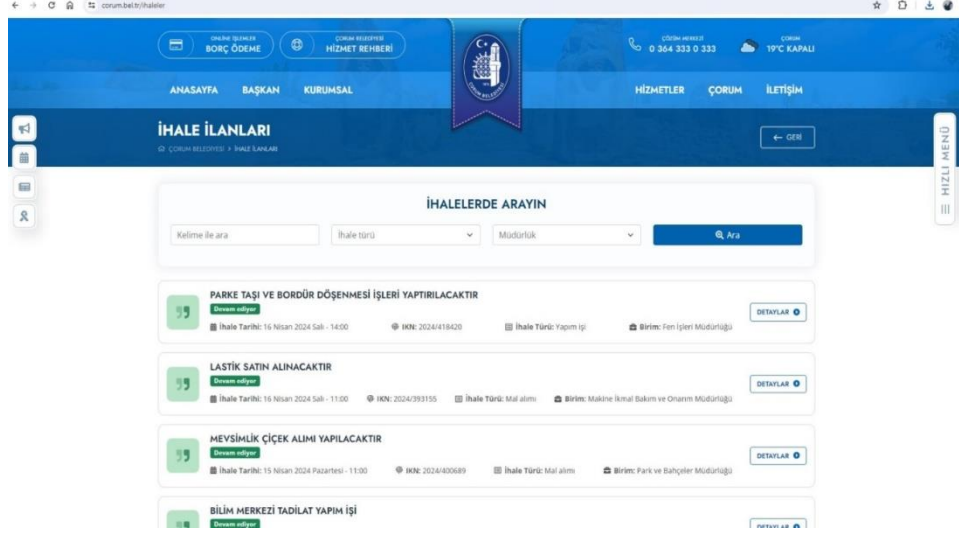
corum.bel.tr/ihaleler

ONLINE İŞLEMLER
BORÇ ÖDEME

ÇORUM BELEDİYESİ
HİZMET REHBERİ

ÇORUM BELEDİYESİ

ÇÖZÜM MERKEZİ
0 364 333 0 333

ÇORUM
19°C KAPALI

ANASAYFA BAŞKAN KURUMSAL

HİZMETLER ÇORUM İLETİŞİM

İHALE İLANLARI
ÇORUM BELEDİYESİ > İHALE İLANLARI

← GERİ

HIZLI MENÜ

İHALELERDE ARAYIN

Kelime ile ara | İhale türü | Müdürlük | Ara

PARKE TAŞI VE BORDÜR DÖŞENMESİ İŞLERİ YAPTIRILACAKTIR
Devam ediyor
İhale Tarihi: 16 Nisan 2024 Salı - 14:00 IKN: 2024/418420 İhale Türü: Yapım işi Birim: Fen İşleri Müdürlüğü
DETAYLAR

LASTİK SATIN ALINACAKTIR
Devam ediyor
İhale Tarihi: 16 Nisan 2024 Salı - 11:00 IKN: 2024/393155 İhale Türü: Mal alımı Birim: Makine İkmal Bakım ve Onarım Müdürlüğü
DETAYLAR

MEVSİMLİK ÇİÇEK ALIMI YAPILACAKTIR
Devam ediyor
İhale Tarihi: 15 Nisan 2024 Pazartesi - 11:00 IKN: 2024/400689 İhale Türü: Mal alımı Birim: Park ve Bahçeler Müdürlüğü
DETAYLAR

BİLİM MERKEZİ TADİLAT YAPIM İŞİ
Devam ediyor
DETAYLAR